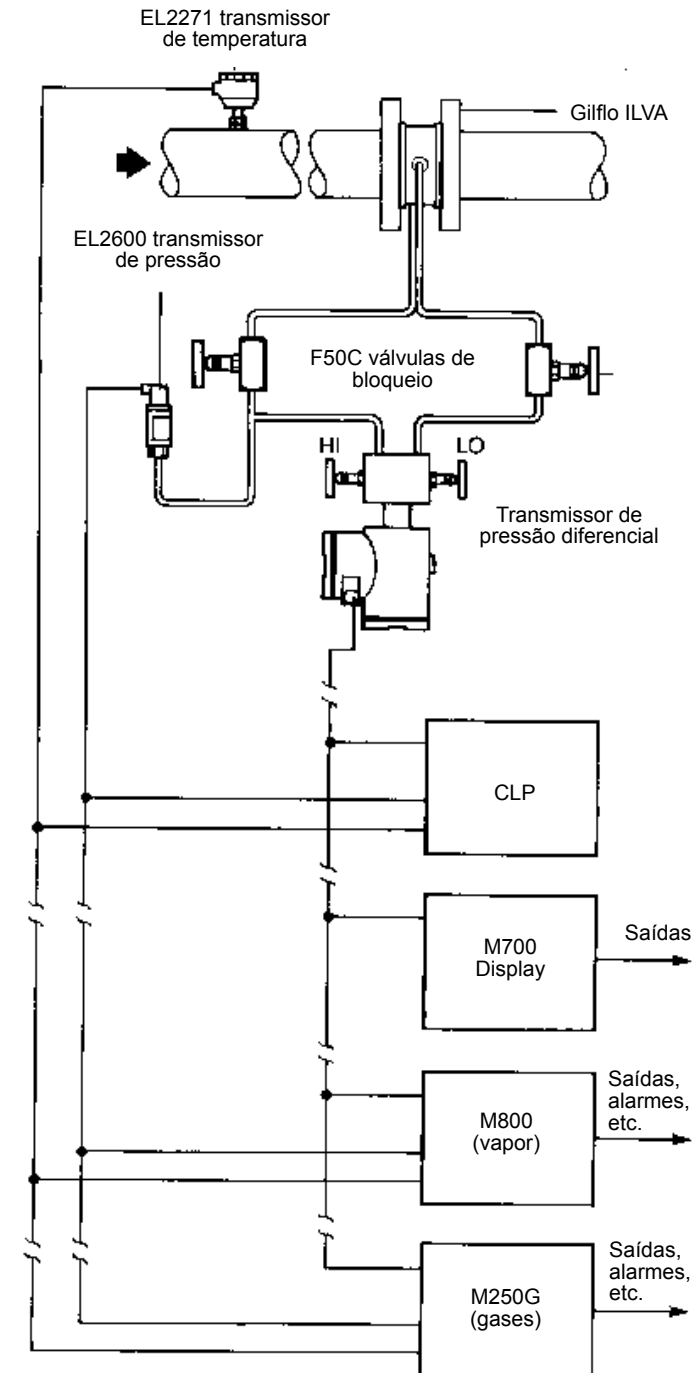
EL2271 transmissor de temperatura

Gilflo ILVA

EL2600 transmissor de pressão

F50C válvulas de bloqueio

HI

LO

Transmissor de pressão diferencial

CLP

M700 Display

Saídas

M800 (vapor)

Saídas, alarmes, etc.

M250G (gases)

Saídas, alarmes, etc.